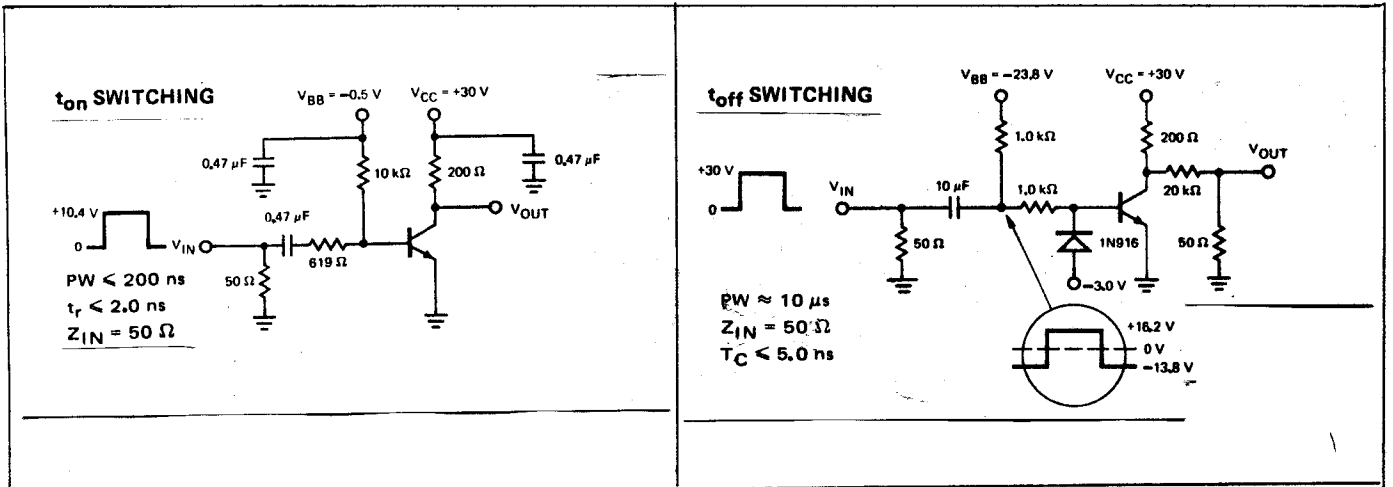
$t_{on}$ SWITCHING

$V_{BB}$ = −0.5 V

$V_{CC}$ = +30 V

0.47 μF

10 kΩ

200 Ω

0.47 μF

+10.4 V

0

$V_{IN}$

0.47 μF

619 Ω

$V_{OUT}$

50 Ω

PW ≤ 200 ns

$t_r$ ≤ 2.0 ns

$Z_{IN}$ = 50 Ω

$t_{off}$ SWITCHING

$V_{BB}$ = −23.8 V

$V_{CC}$ = +30 V

1.0 kΩ

200 Ω

$V_{OUT}$

+30 V

0

$V_{IN}$

10 μF

1.0 kΩ

20 kΩ

50 Ω

1N916

50 Ω

−3.0 V

PW ≈ 10 μs

$Z_{IN}$ = 50 Ω

$T_C$ ≤ 5.0 ns

+16.2 V

0 V

−13.8 V